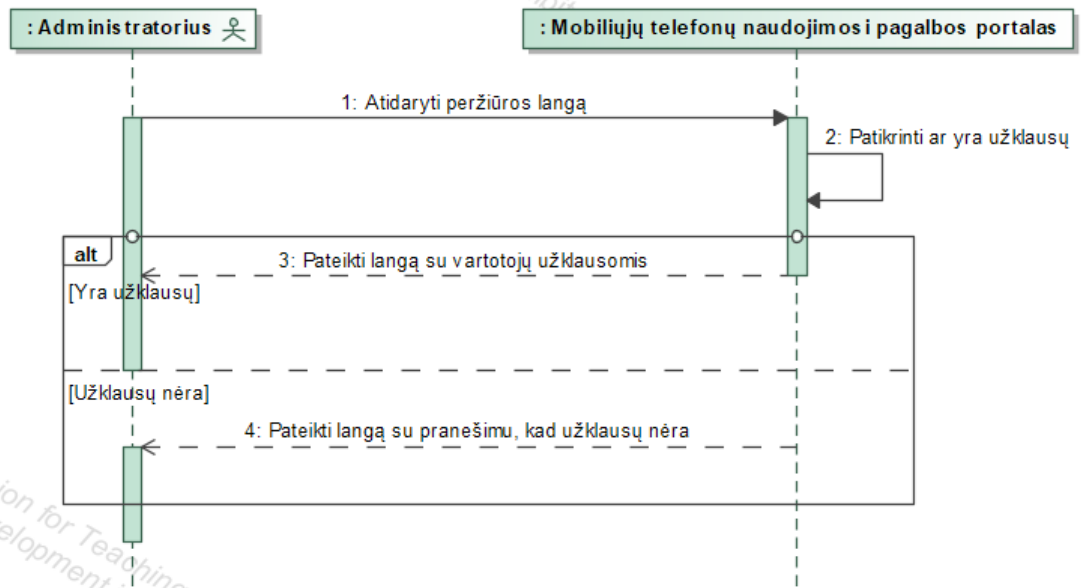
: Administratorius

: Mobiliųjų telefonų naudojimosi pagalbos portalas

1: Atidaryti peržiūros langą

2: Patikrinti ar yra užklausų

alt

3: Pateikti langą su vartotojų užklausomis

[Yra užklausų]

[Užklausų nėra]

4: Pateikti langą su pranešimu, kad užklausų nėra

ion for Teaching
elopment